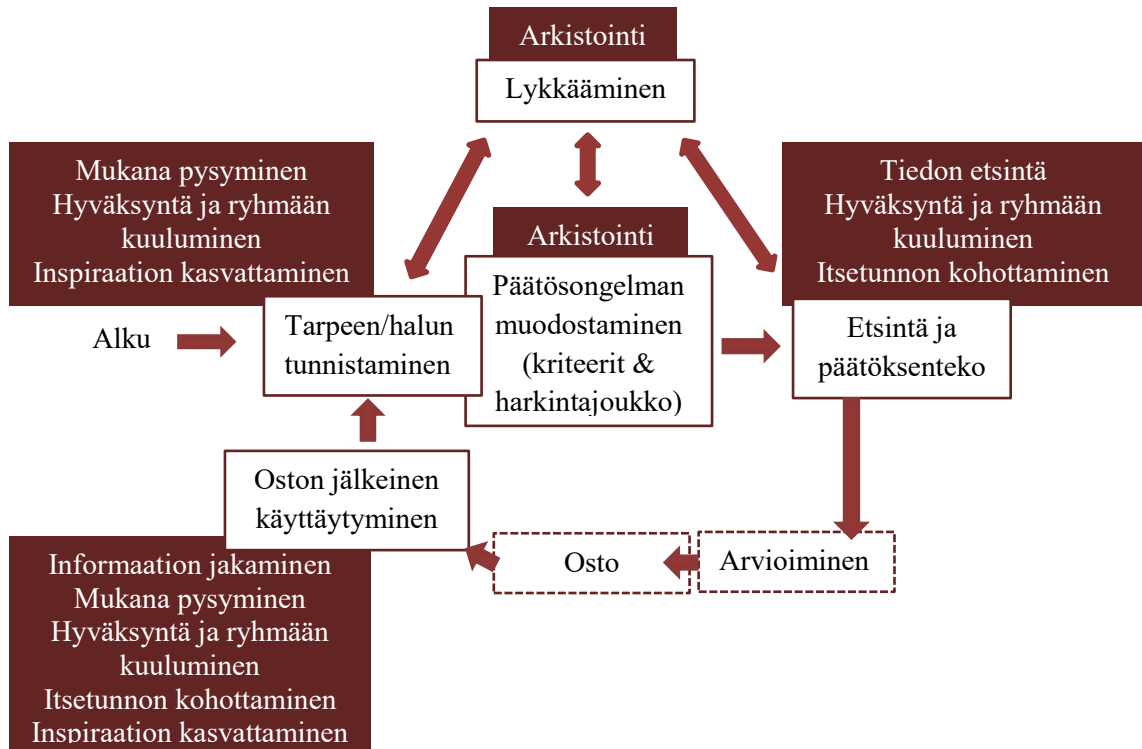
Arkistointi

Lykkääminen

Mukana pysyminen
Hyväksyntä ja ryhmään kuuluminen
Inspiraation kasvattaminen

Arkistointi

Päätösongelman muodostaminen (kriteerit & harkintajoukko)

Tiedon etsintä
Hyväksyntä ja ryhmään kuuluminen
Itsetunnon kohottaminen

Alku

Tarpeen/halun tunnistaminen

Etsintä ja päätöksenteko

Oston jälkeinen käyttäytyminen

Osto

Arvioiminen

Informaation jakaminen
Mukana pysyminen
Hyväksyntä ja ryhmään kuuluminen
Itsetunnon kohottaminen
Inspiraation kasvattaminen